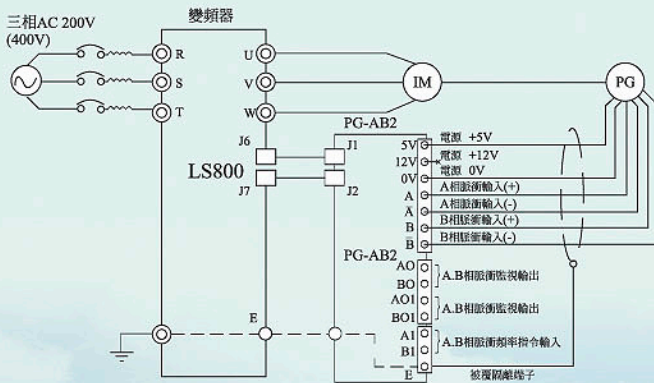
三相AC 200V (400V)

變頻器

R
S
T
U
V
W

IM

PG

J6
J7
LS800

PG-AB2
J1
J2

5V 電源 +5V
12V 電源 +12V
0V 電源 0V
A A相脈衝輸入(+)
$\bar{A}$ A相脈衝輸入(-)
B B相脈衝輸入(+)
$\bar{B}$ B相脈衝輸入(-)

PG-AB2
AO
BO
A.B相脈衝監視輸出
AO1
BO1
A.B相脈衝監視輸出
A1
B1
A.B相脈衝頻率指令輸入

E
E
被覆隔離端子